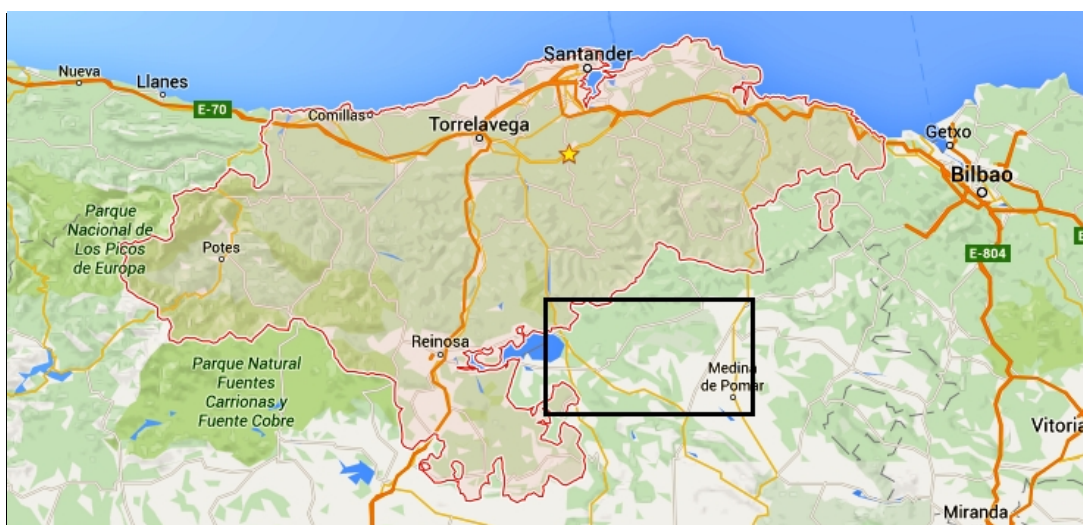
Santander

Nueva

Llanes

E-70

Comillas

Torrelavega

Getxo

Bilbao

Parque Nacional de Los Picos de Europa

Potes

E-804

Reinosa

Parque Natural Fuentes Carrionas y Fuente Cobre

Medina de Pomar

Vitoria

Miranda